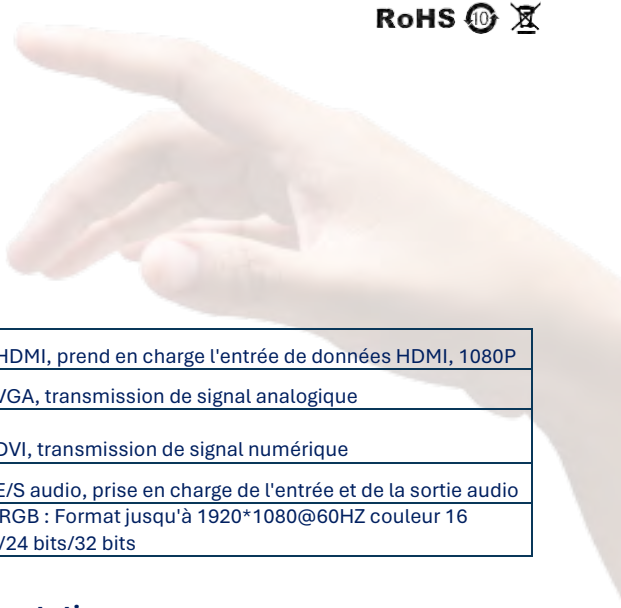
RoHS

| HDMI, prend en charge l'entrée de données HDMI, 1080P |
|---|
| VGA, transmission de signal analogique |
| DVI, transmission de signal numérique |
| E/S audio, prise en charge de l'entrée et de la sortie audio |
| RGB : Format jusqu'à 1920*1080@60HZ couleur 16 /24 bits/32 bits |